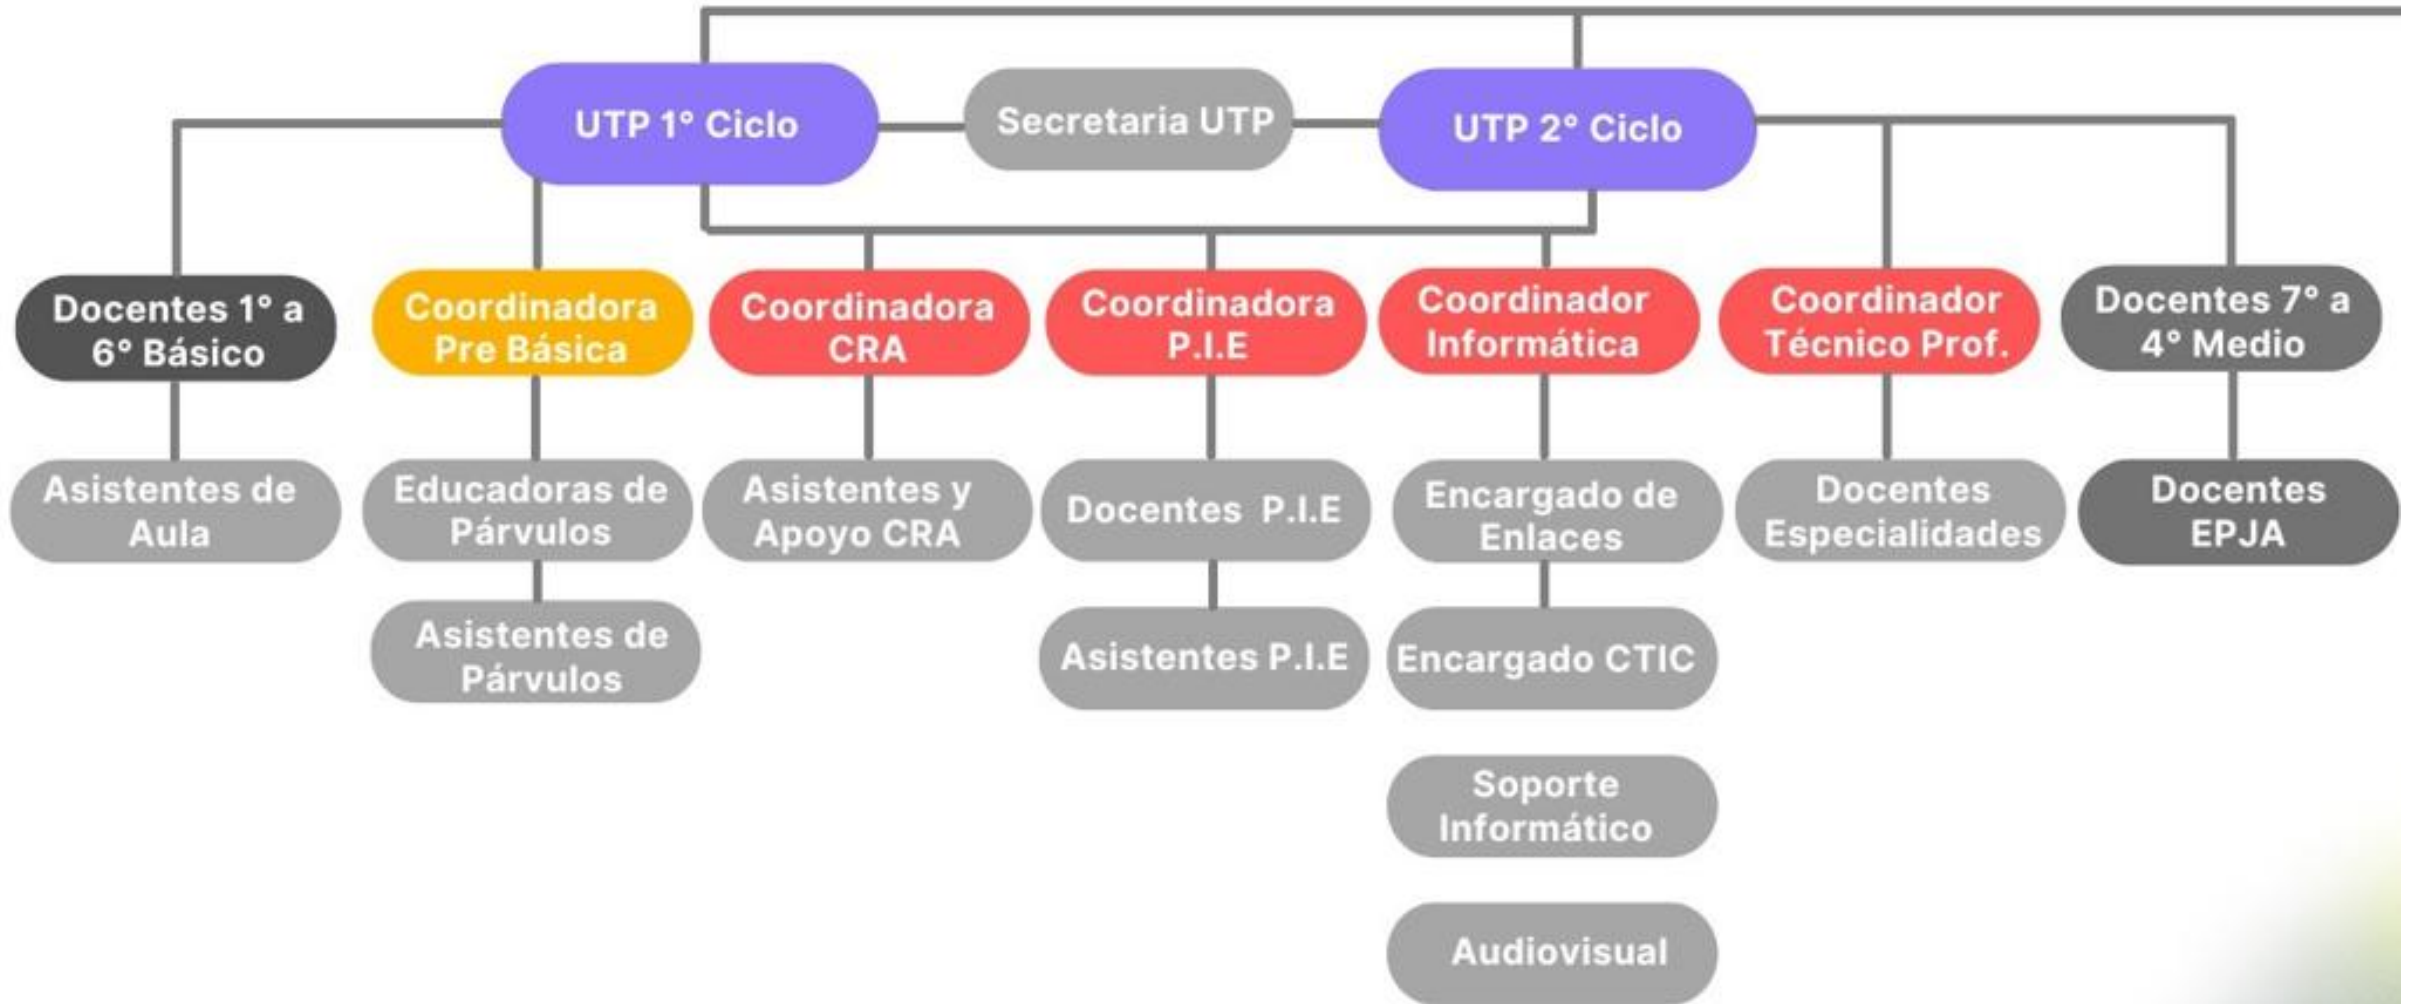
UTP 1° Ciclo

Secretaria UTP

UTP 2° Ciclo

Docentes 1° a 6° Básico

Coordinadora Pre Básica

Coordinadora CRA

Coordinadora P.I.E

Coordinador Informática

Coordinador Técnico Prof.

Docentes 7° a 4° Medio

Asistentes de Aula

Educadoras de Párvulos

Asistentes de Párvulos

Asistentes y Apoyo CRA

Docentes P.I.E

Asistentes P.I.E

Encargado de Enlaces

Encargado CTIC

Soporte Informático

Audiovisual

Docentes Especialidades

Docentes EPJA